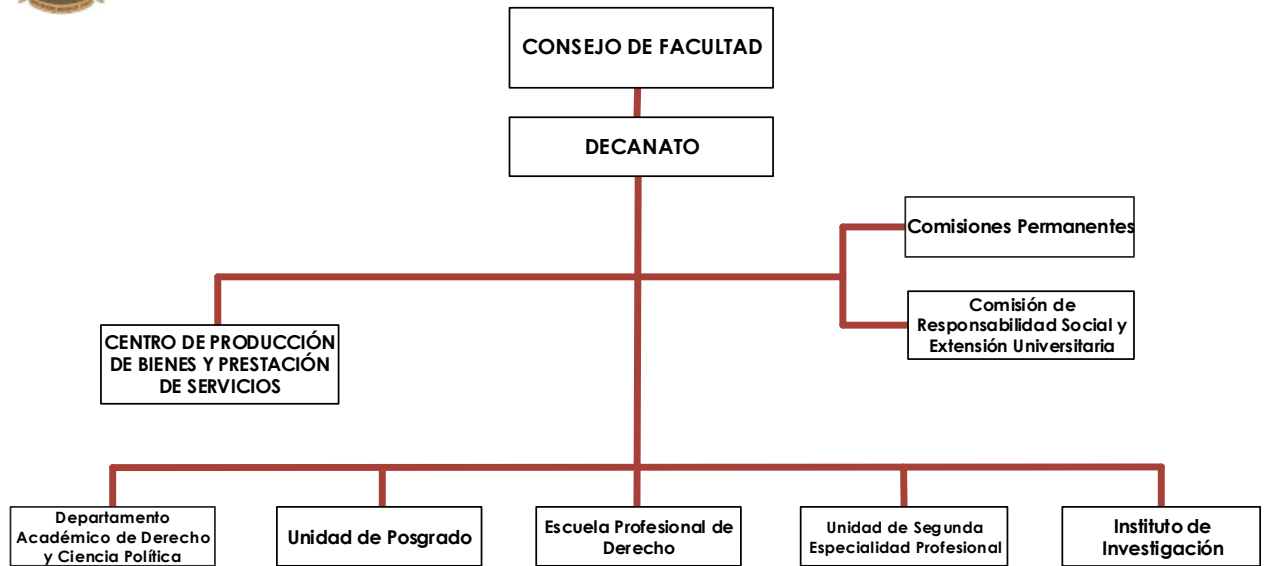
CONSEJO DE FACULTAD

DECANATO

Comisiones Permanentes

Comisión de Responsabilidad Social y Extensión Universitaria

CENTRO DE PRODUCCIÓN DE BIENES Y PRESTACIÓN DE SERVICIOS

Departamento Académico de Derecho y Ciencia Política

Unidad de Posgrado

Escuela Profesional de Derecho

Unidad de Segunda Especialidad Profesional

Instituto de Investigación